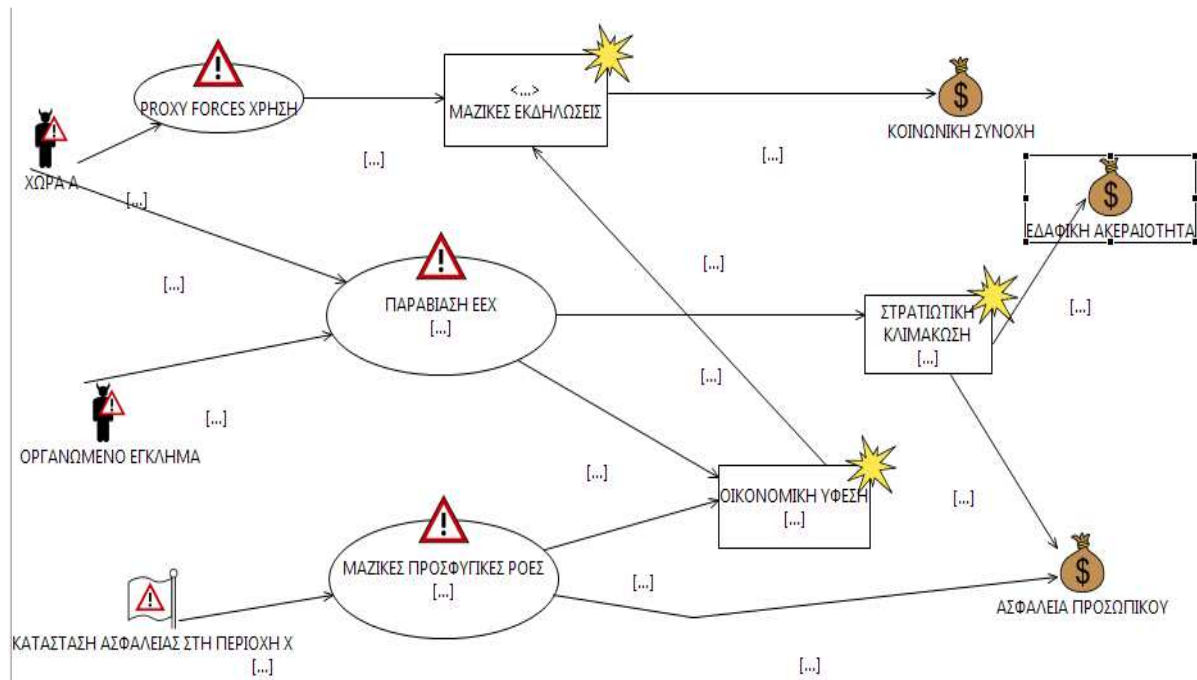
PROXY FORCES ΧΡΗΣΗ

<...>
ΜΑΖΙΚΕΣ ΕΚΔΗΛΩΣΕΙΣ

$

ΚΟΙΝΩΝΙΚΗ ΣΥΝΟΧΗ

ΧΩΡΑ Α

[...]

[...]

[...]

$

ΕΔΑΦΙΚΗ ΑΚΕΡΑΙΟΤΗΤΑ

[...]

[...]

ΠΑΡΑΒΙΑΣΗ ΕΕΧ
[...]

ΣΤΡΑΤΙΩΤΙΚΗ ΚΛΙΜΑΚΩΣΗ
[...]

[...]

[...]

[...]

ΟΡΓΑΝΩΜΕΝΟ ΕΓΚΛΗΜΑ

[...]

ΟΙΚΟΝΟΜΙΚΗ ΥΦΕΣΗ
[...]

[...]

ΜΑΖΙΚΕΣ ΠΡΟΣΦΥΓΙΚΕΣ ΡΟΕΣ
[...]

[...]

$

ΑΣΦΑΛΕΙΑ ΠΡΟΣΩΠΙΚΟΥ

ΚΑΤΑΣΤΑΣΗ ΑΣΦΑΛΕΙΑΣ ΣΤΗ ΠΕΡΙΟΧΗ Χ
[...]

[...]